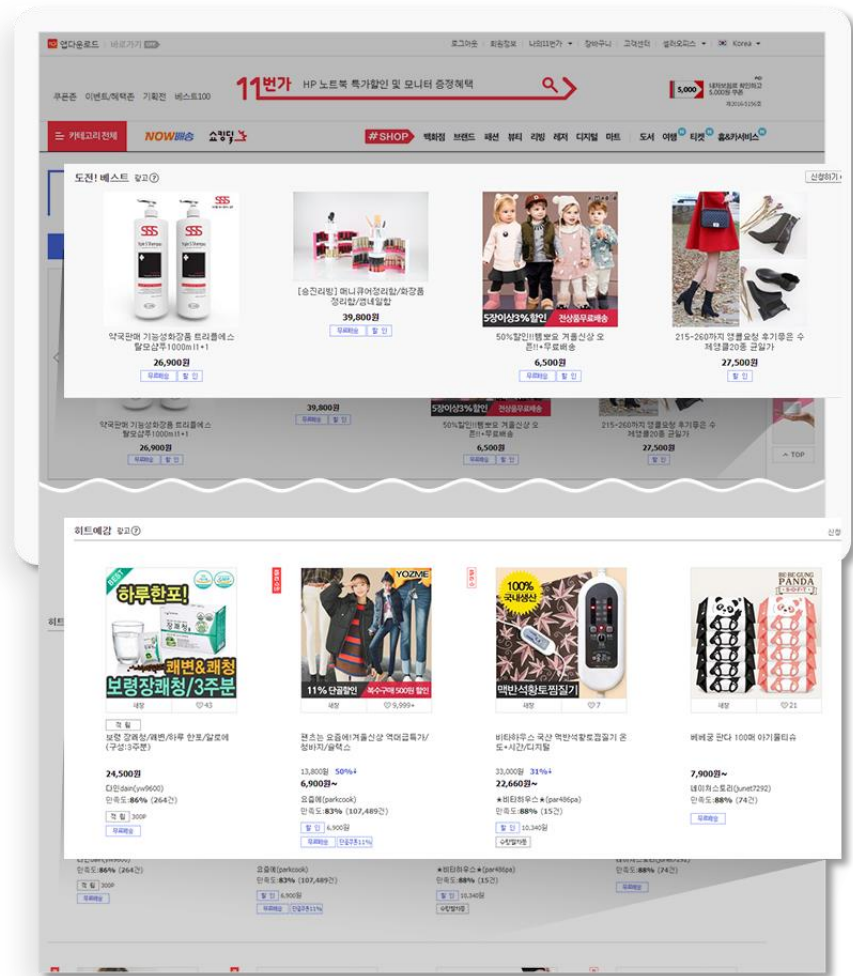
앱다운로드 | 바로가기

로그아웃 | 회원정보 | 나의11번가 | 장바구니 | 고객센터 | 셀러오피스 | Korea

쿠폰존 이벤트/혜택존 기획전 베스트100

11번가 HP 노트북 특가할인 및 모니터 증정혜택

5,000

카테고리 전체 NOW배송 쇼킹딜

#SHOP 백화점 브랜드 패션 뷰티 리빙 레저 디지털 마트 | 도서 여행 티켓 홈&카서비스

도전! 베스트 광고

약국판매 기능성화장품 트리플에스 탈모샴푸1000ml 1+1
26,900원
무료배송 할인

[승진리빙] 메니큐어정리함/화장품정리함/랩네일함
39,800원
무료배송 할인

5장이상3%할인 전상품무료배송
50%할인!!템보요 겨울신상 오픈!!+무료배송
6,500원
무료배송 할인

215-260까지 앵클요정 후기좋은 수제앵클20종 균일가
27,500원
할인

히트예감 광고

하루한포! 쾌변&쾌청 보령장쾌청/3주분
43
적립
보령 장쾌청/쾌변/하루 한포/알로에(구성:3주분)
24,500원
다인dain(yw9600)
만족도:86% (264건)
적립 300P
무료배송

YOZME
11% 단골할인 복수구매500원할인
9,999+
편초는 요즘에!겨울신상 역대급특가/청바지/슬랙스
13,800원 50%↓
6,900원~
요즘에(parkcook)
만족도:83% (107,489건)
할인 6,900원
무료배송 단골쿠폰11%

100% 국내생산
맥반석황토찜질기
7
비타하우스 국산 맥반석황토찜질기 온도+시간/디지털
33,000원 31%↓
22,660원~
★비타하우스★(par486pa)
만족도:88% (15건)
할인 10,340원
수정할인중

BE BE GUNG PANDA SOFT
21
베베궁 판다 100매 아기물티슈
7,900원~
네이처소토리(junet7292)
만족도:88% (74건)
무료배송

TOP